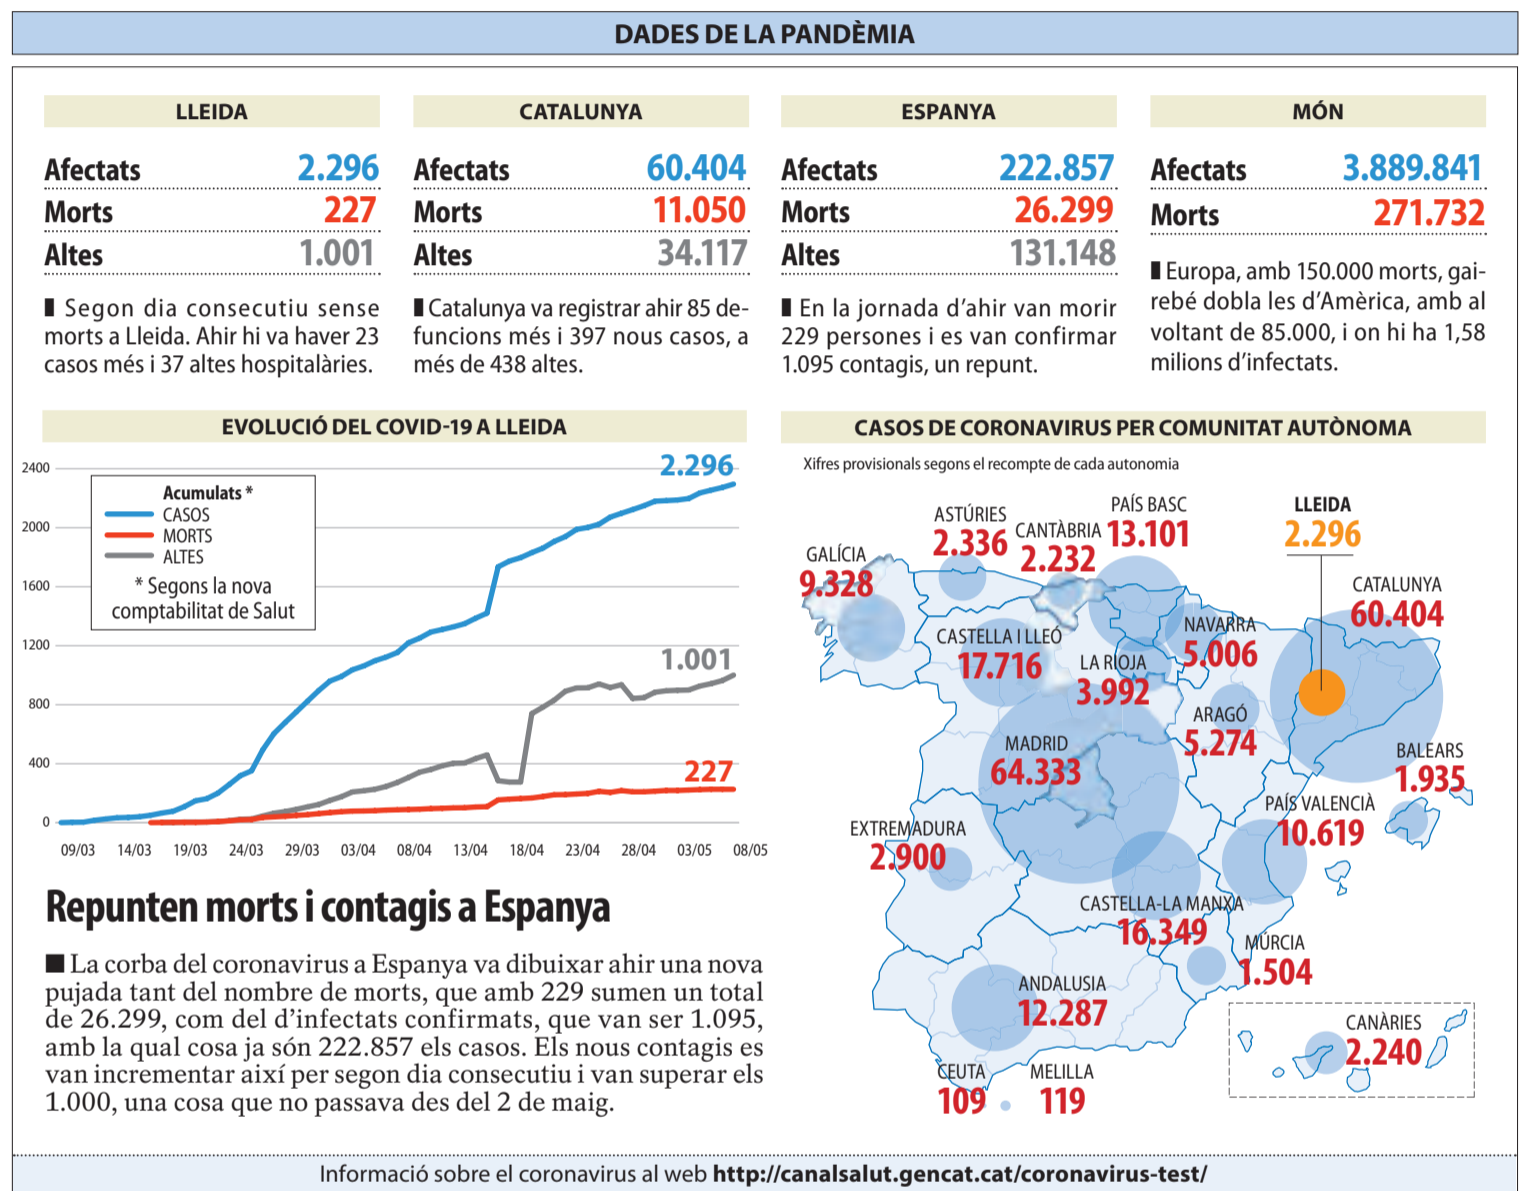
DADES DE LA PANDÈMIA

LLEIDA

| | |
|---|---|
| Afectats | 2.296 |
| Morts | 227 |
| Altes | 1.001 |

Segon dia consecutiu sense morts a Lleida. Ahir hi va haver 23 casos més i 37 altes hospitalàries.

CATALUNYA

| | |
|---|---|
| Afectats | 60.404 |
| Morts | 11.050 |
| Altes | 34.117 |

Catalunya va registrar ahir 85 defuncions més i 397 nous casos, a més de 438 altes.

ESPANYA

| | |
|---|---|
| Afectats | 222.857 |
| Morts | 26.299 |
| Altes | 131.148 |

En la jornada d'ahir van morir 229 persones i es van confirmar 1.095 contagis, un repunt.

MÓN

| | |
|---|---|
| Afectats | 3.889.841 |
| Morts | 271.732 |

Europa, amb 150.000 morts, gairebé dobla les d'Amèrica, amb al voltant de 85.000, i on hi ha 1,58 milions d'infectats.

EVOLUCIÓ DEL COVID-19 A LLEIDA

2400
2000
1600
1200
800
400
0

Acumulats *
CASOS
MORTS
ALTES
* Segons la nova comptabilitat de Salut

2.296
1.001
227

09/03 14/03 19/03 24/03 29/03 03/04 08/04 13/04 18/04 23/04 28/04 03/05 08/05

CASOS DE CORONAVIRUS PER COMUNITAT AUTÒNOMA

Xifres provisionals segons el recompte de cada autonomia

ASTÚRIES 2.336
CANTÀBRIA 2.232
PAÍS BASC 13.101
LLEIDA 2.296
GALÍCIA 9.328
CATALUNYA 60.404
NAVARRA 5.006
CASTELLA I LLEÓ 17.716
LA RIOJA 3.992
ARAGÓ 5.274
MADRID 64.333
BALEARS 1.935
PAÍS VALENCIÀ 10.619
EXTREMADURA 2.900
CASTELLA-LA MANXA 16.349
MÚRCIA 1.504
ANDALUSIA 12.287
CANÀRIES 2.240
CEUTA 109
MELILLA 119

Repunten morts i contagis a Espanya

La corba del coronavirus a Espanya va dibuixar ahir una nova pujada tant del nombre de morts, que amb 229 sumen un total de 26.299, com del d'infectats confirmats, que van ser 1.095, amb la qual cosa ja són 222.857 els casos. Els nous contagis es van incrementar així per segon dia consecutiu i van superar els 1.000, una cosa que no passava des del 2 de maig.

Informació sobre el coronavirus al web http://canalsalut.gencat.cat/coronavirus-test/